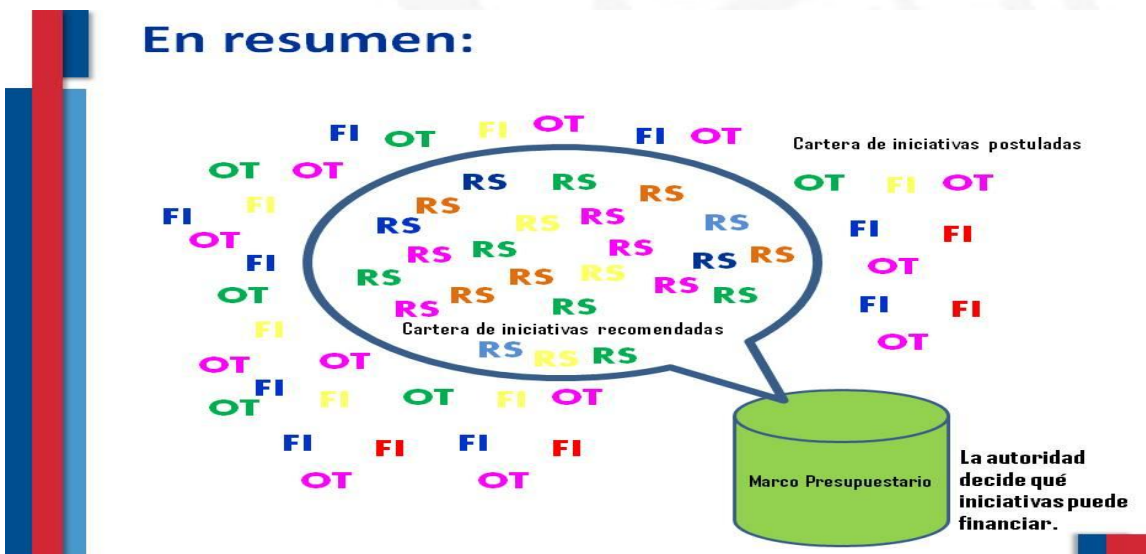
En resumen:

FI OT FI OT FI OT

Cartera de iniciativas postuladas

OT OT OT FI OT

FI FI

OT

FI

OT

FI

RS RS RS
RS RS RS RS
RS RS RS
RS RS RS RS RS
RS RS RS RS RS
RS RS RS

Cartera de iniciativas recomendadas

RS RS RS

FI FI

OT

FI FI

OT

OT OT
FI
OT FI OT FI OT

FI FI FI FI

OT OT

Marco Presupuestario

La autoridad decide qué iniciativas puede financiar.